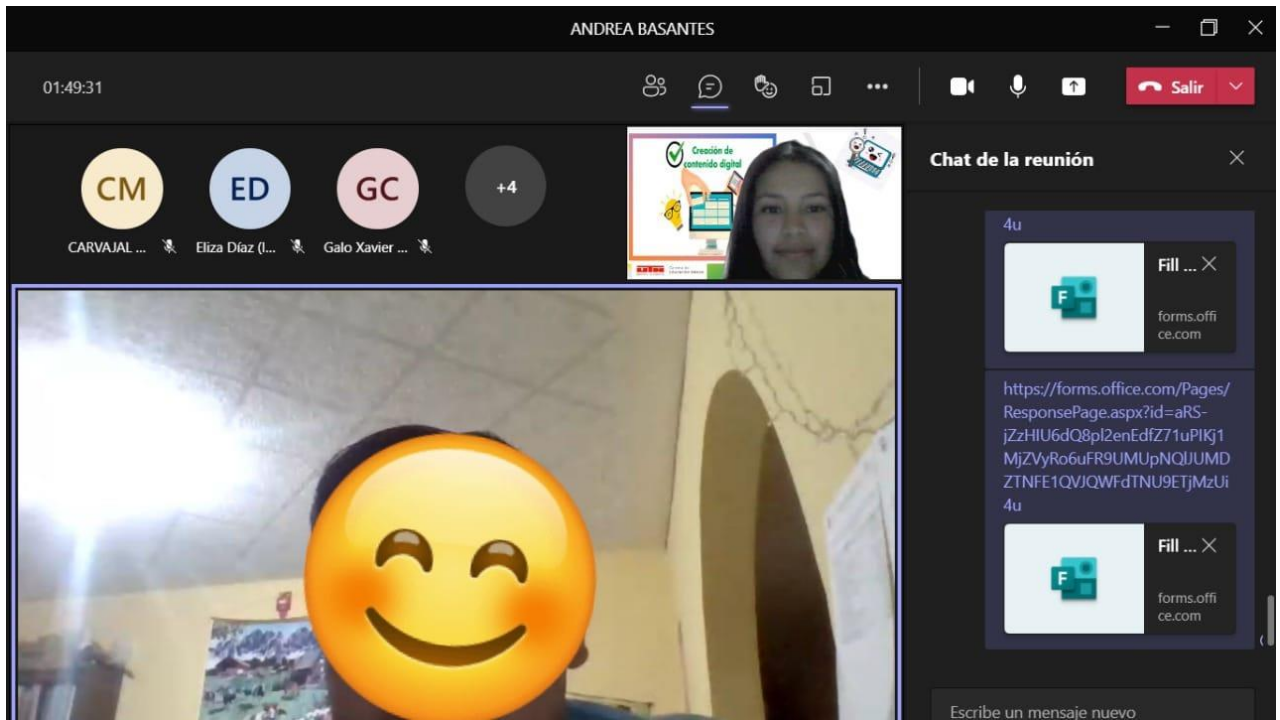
ANDREA BASANTES

01:49:31

Salir

CM
CARVAJAL ...

ED
Eliza Díaz (I...

GC
Galo Xavier ...

+4

Creación de contenido digital

Chat de la reunión

4u

Fill ...

forms.office.com

https://forms.office.com/Pages/ResponsePage.aspx?id=aRS-jZzHIU6dQ8pl2enEdfZ71uPIKj1MjZVyRo6uFR9UMUpNQUUMDZTNFE1QVJQWFdTNU9ETjMzUi4u

Fill ...

forms.office.com

Escribe un mensaje nuevo